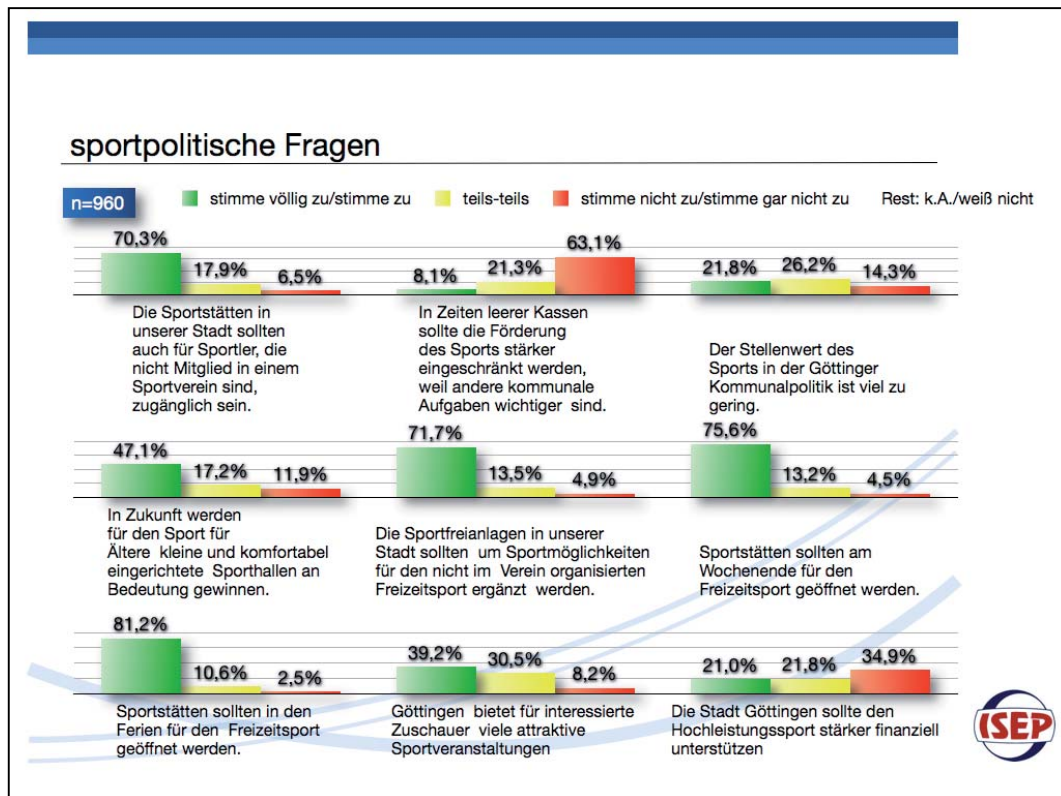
sportpolitische Fragen

n=960

stimme völlig zu/stimme zu
teils-teils
stimme nicht zu/stimme gar nicht zu
Rest: k.A./weiß nicht

70,3%
17,9%
6,5%

Die Sportstätten in unserer Stadt sollten auch für Sportler, die nicht Mitglied in einem Sportverein sind, zugänglich sein.

8,1%
21,3%
63,1%

In Zeiten leerer Kassen sollte die Förderung des Sports stärker eingeschränkt werden, weil andere kommunale Aufgaben wichtiger sind.

21,8%
26,2%
14,3%

Der Stellenwert des Sports in der Göttinger Kommunalpolitik ist viel zu gering.

47,1%
17,2%
11,9%

In Zukunft werden für den Sport für Ältere kleine und komfortabel eingerichtete Sporthallen an Bedeutung gewinnen.

71,7%
13,5%
4,9%

Die Sportfreianlagen in unserer Stadt sollten um Sportmöglichkeiten für den nicht im Verein organisierten Freizeitsport ergänzt werden.

75,6%
13,2%
4,5%

Sportstätten sollten am Wochenende für den Freizeitsport geöffnet werden.

81,2%
10,6%
2,5%

Sportstätten sollten in den Ferien für den Freizeitsport geöffnet werden.

39,2%
30,5%
8,2%

Göttingen bietet für interessierte Zuschauer viele attraktive Sportveranstaltungen

21,0%
21,8%
34,9%

Die Stadt Göttingen sollte den Hochleistungssport stärker finanziell unterstützen

ISEP